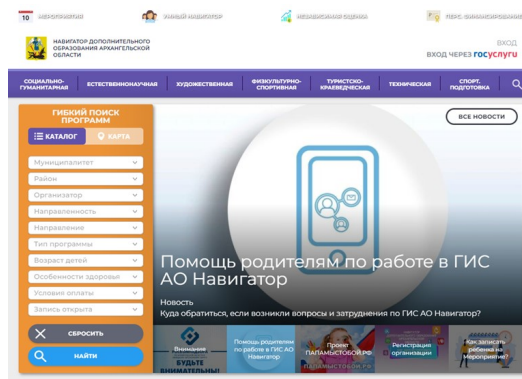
10 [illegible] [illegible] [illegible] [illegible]

НАВИГАТОР ДОПОЛНИТЕЛЬНОГО ОБРАЗОВАНИЯ АРХАНГЕЛЬСКОЙ ОБЛАСТИ

ВХОД
ВХОД ЧЕРЕЗ госуслуги

СОЦИАЛЬНО-ГУМАНИТАРНАЯ ЕСТЕСТВЕННОНАУЧНАЯ ХУДОЖЕСТВЕННАЯ ФИЗКУЛЬТУРНО-СПОРТИВНАЯ ТУРИСТСКО-КРАЕВЕДЧЕСКАЯ ТЕХНИЧЕСКАЯ СПОРТ. ПОДГОТОВКА

ГИБКИЙ ПОИСК ПРОГРАММ
КАТАЛОГ КАРТА
Муниципалитет
Район
Организатор
Направленность
Направление
Тип программы
Возраст детей
Особенности здоровья
Условия оплаты
Запись открыта
СБРОСИТЬ
НАЙТИ

ВСЕ НОВОСТИ

Помощь родителям по работе в ГИС АО Навигатор

Новость
Куда обратиться, если возникли вопросы и затруднения по ГИС АО Навигатор?

Внимание БУДЬТЕ ВНИМАТЕЛЬНЫ
Помощь родителям по работе в ГИС АО Навигатор
Проект ПАПАМЫСТОБОЙ.РФ папамыстобой.рф
Регистрация организации
Как записать ребенка на Мероприятие?